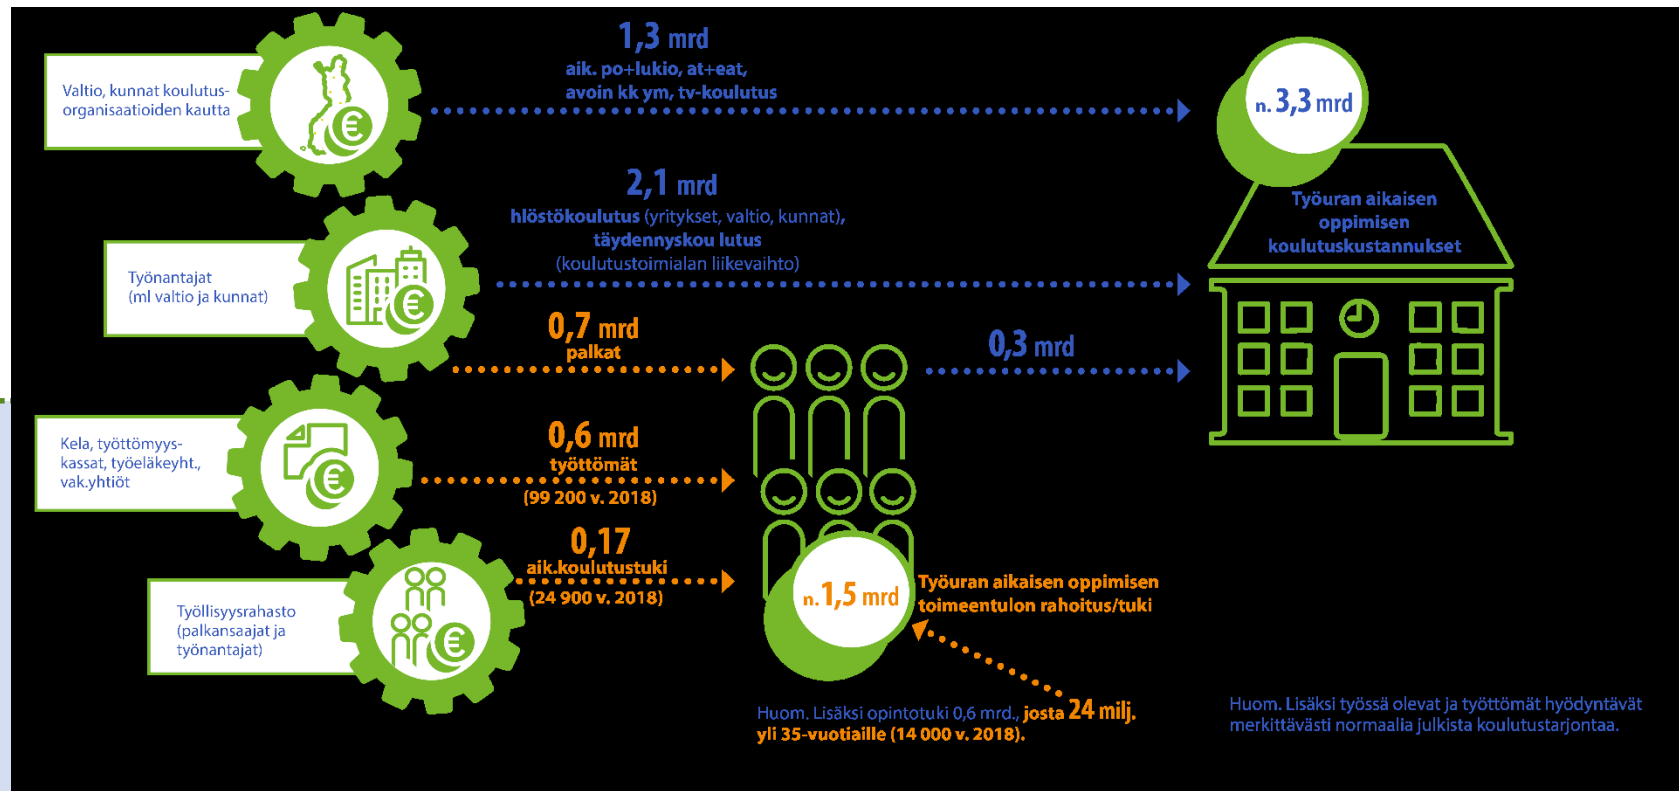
Valtio, kunnat koulutusorganisaatioiden kautta

1,3 mrd
aik. po+lukio, at+eat, avoin kk ym, tv-koulutus

n. 3,3 mrd

Työnantajat (ml valtio ja kunnat)

2,1 mrd
hlöstökoulutus (yritykset, valtio, kunnat), täydennyskou lutus (koulutustoimialan liikevaihto)

Työuran aikaisen oppimisen koulutuskustannukset

0,7 mrd
palkat

0,3 mrd

Kela, työttömyyskassat, työeläkeyht., vak.yhtiöt

0,6 mrd
työttömät
(99 200 v. 2018)

0,17
aik.koulutustuki
(24 900 v. 2018)

Työllisyysrahasto (palkansaajat ja työnantajat)

n. 1,5 mrd

Työuran aikaisen oppimisen toimeentulon rahoitus/tuki

Huom. Lisäksi opintotuki 0,6 mrd., josta 24 milj. yli 35-vuotiaille (14 000 v. 2018).

Huom. Lisäksi työssä olevat ja työttömät hyödyntävät merkittävästi normaalia julkista koulutustarjontaa.